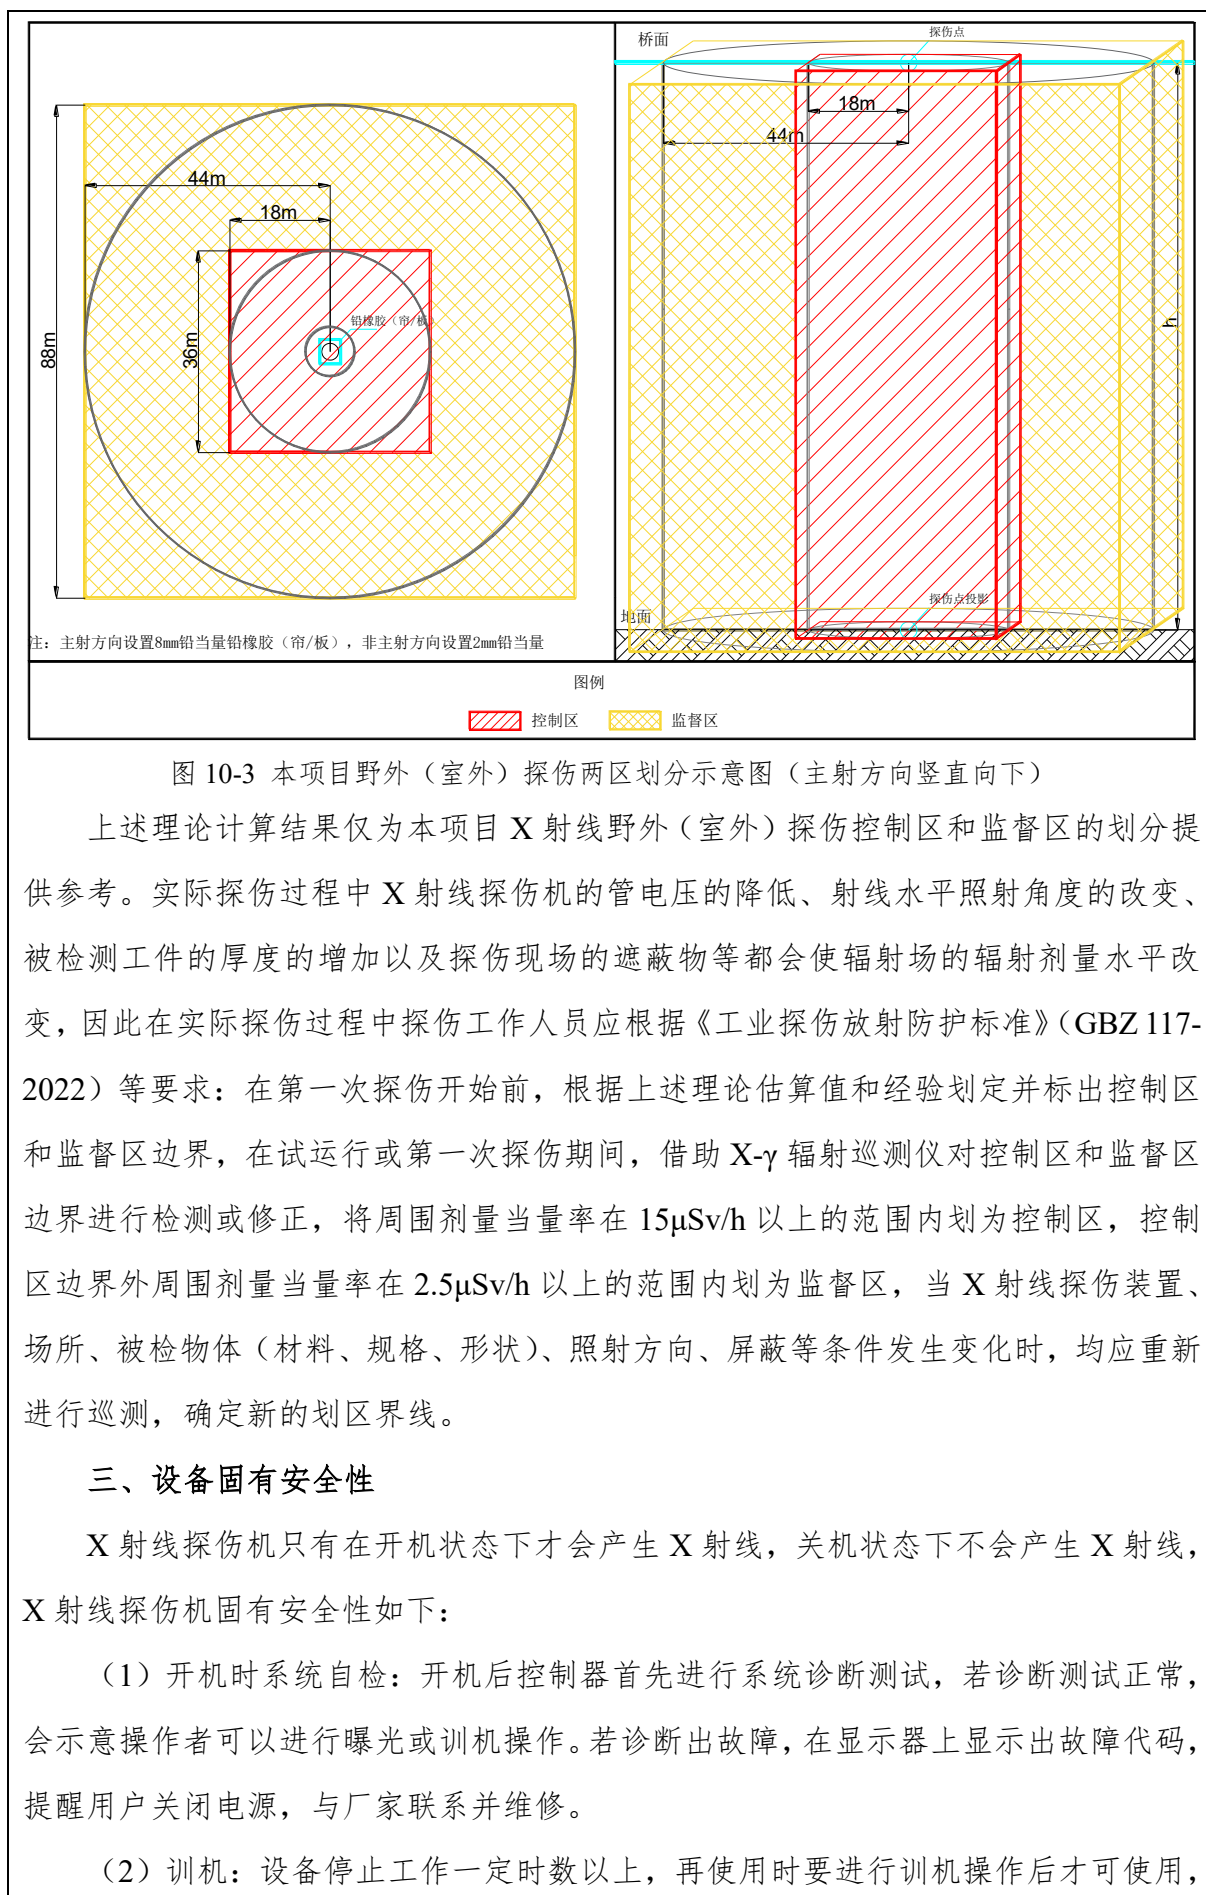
44m

18m

88m

36m

铅橡胶（帘/板）

注：主射方向设置8mm铅当量铅橡胶（帘/板），非主射方向设置2mm铅当量

桥面

探伤点

18m

44m

h

地面

探伤点投影

图例

控制区

监督区

图 10-3 本项目野外（室外）探伤两区划分示意图（主射方向竖直向下）

上述理论计算结果仅为本项目 X 射线野外（室外）探伤控制区和监督区的划分提供参考。实际探伤过程中 X 射线探伤机的管电压的降低、射线水平照射角度的改变、被检测工件的厚度的增加以及探伤现场的遮蔽物等都会使辐射场的辐射剂量水平改变，因此在实际探伤过程中探伤工作人员应根据《工业探伤放射防护标准》（GBZ 117-2022）等要求：在第一次探伤开始前，根据上述理论估算值和经验划定并标出控制区和监督区边界，在试运行或第一次探伤期间，借助 X-γ 辐射巡测仪对控制区和监督区边界进行检测或修正，将周围剂量当量率在 15μSv/h 以上的范围内划为控制区，控制区边界外周围剂量当量率在 2.5μSv/h 以上的范围内划为监督区，当 X 射线探伤装置、场所、被检物体（材料、规格、形状）、照射方向、屏蔽等条件发生变化时，均应重新进行巡测，确定新的划区界线。

三、设备固有安全性

X 射线探伤机只有在开机状态下才会产生 X 射线，关机状态下不会产生 X 射线，X 射线探伤机固有安全性如下：

（1）开机时系统自检：开机后控制器首先进行系统诊断测试，若诊断测试正常，会示意操作者可以进行曝光或训机操作。若诊断出故障，在显示器上显示出故障代码，提醒用户关闭电源，与厂家联系并维修。

（2）训机：设备停止工作一定时数以上，再使用时要进行训机操作后才可使用，